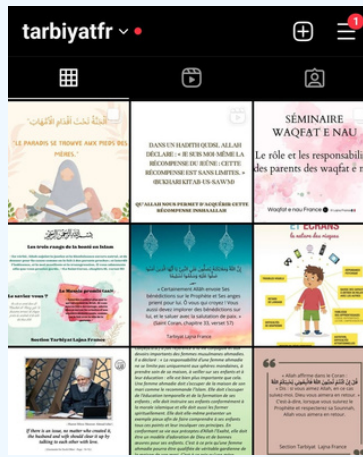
tarbiyatfr

1

الجنة تحت أقدام الأمهات

"LE PARADIS SE TROUVE AUX PIEDS DES MÈRES."

DANS UN HADITH QUDSI, ALLAH DÉCLARE : « JE SUIS MOI-MÊME LA RÉCOMPENSE DU JEÛNE ; CETTE RÉCOMPENSE EST SANS LIMITE. » (BUKHARI KITAB-US-SAWM)

QU'ALLAH NOUS PERMET D'ACQUÉRIR CETTE RÉCOMPENSE INSHALLAH

SÉMINAIRE WAQFAT E NAU

Le rôle et les responsabilités des parents des waqfat e n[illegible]

Waqfat e nau France

Les trois rangs de la bonté en Islam

Le Mohsin vous ?

Le Mohsin (bienfaisant)

Section Tarbiyat Lajna France

« Certainement Allah envoie Ses bénédictions sur le Prophète et Ses anges prient pour lui. Ô vous qui croyez ! Vous aussi devez implorer des bénédictions sur lui, et le saluer avec la salutation de paix. » (Saint Coran, chapitre 33, verset 57)

Tarbiyat Lajna France

ÉCRANS

If there is an issue, my advice would be that the husband and wife should clear it up by talking to each other

« Allah affirme dans le Coran :

Section Tarbiyat Lajna France